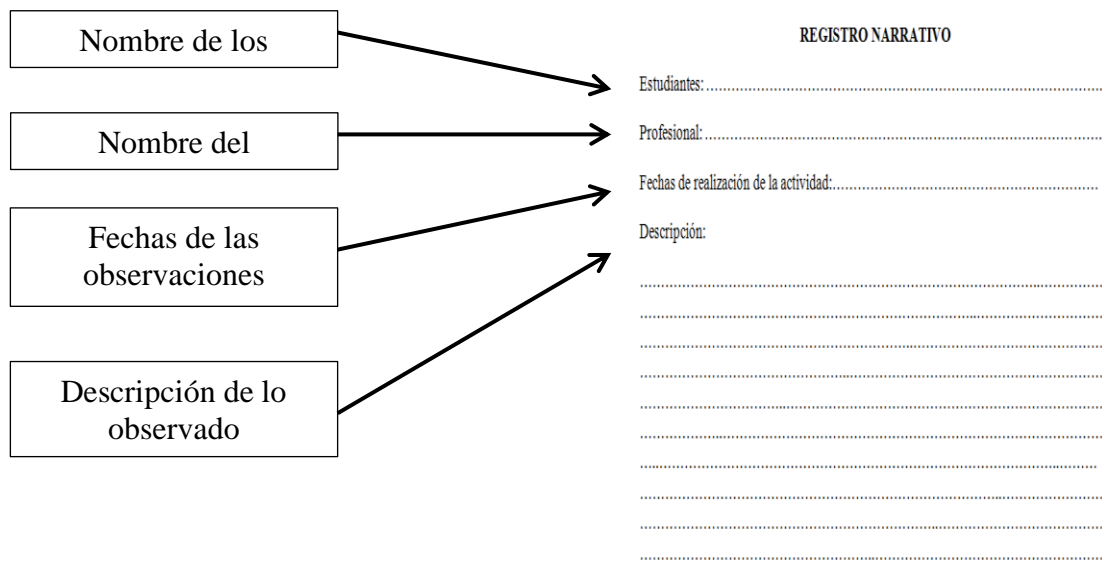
Nombre de los

Nombre del

Fechas de las observaciones

Descripción de lo observado

REGISTRO NARRATIVO

Estudiantes:.......................................................................................................

Profesional:.......................................................................................................

Fechas de realización de la actividad:..........................................................

Descripción:

.......................................................................................................
.......................................................................................................
.......................................................................................................
.......................................................................................................
.......................................................................................................
.......................................................................................................
.......................................................................................................
.......................................................................................................
.......................................................................................................
.......................................................................................................